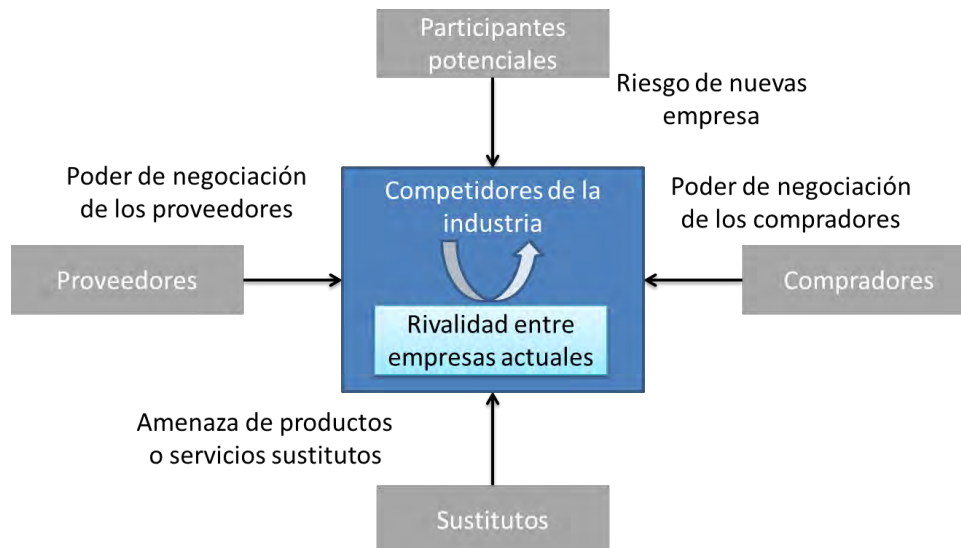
Participantes potenciales

Riesgo de nuevas empresa

Poder de negociación de los proveedores

Competidores de la industria

Poder de negociación de los compradores

Proveedores

Compradores

Rivalidad entre empresas actuales

Amenaza de productos o servicios sustitutos

Sustitutos